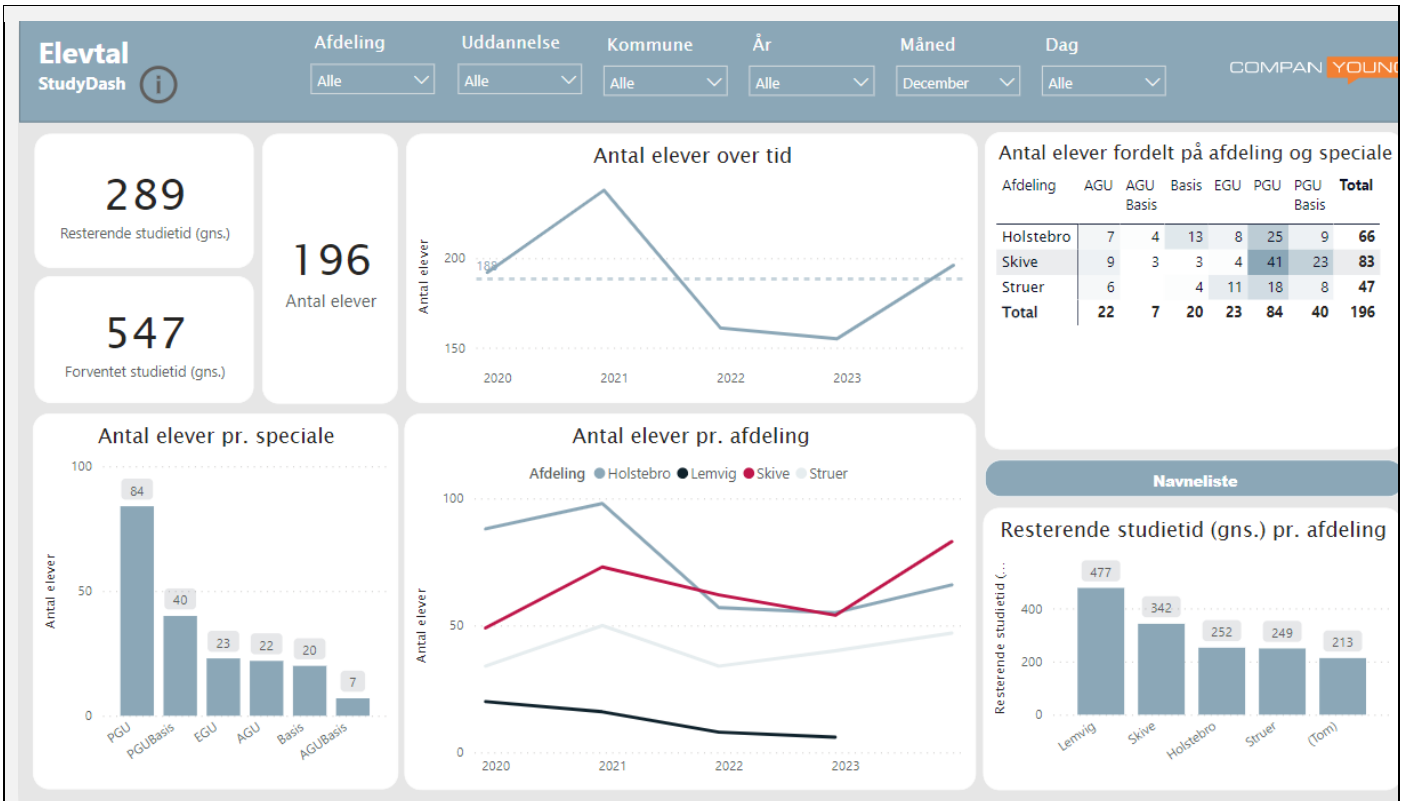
Elevtal
StudyDash

Afdeling
Alle

Uddannelse
Alle

Kommune
Alle

År
Alle

Måned
December

Dag
Alle

COMPAN YOUNG

289
Resterende studietid (gns.)

547
Forventet studietid (gns.)

196
Antal elever

Antal elever over tid

Antal elever
200
189
150
2020
2021
2022
2023

Antal elever fordelt på afdeling og speciale

| Afdeling | AGU | AGU Basis | Basis | EGU | PGU | PGU Basis | Total |
|---|---|---|---|---|---|---|---|
| Holstebro | 7 | 4 | 13 | 8 | 25 | 9 | 66 |
| Skive | 9 | 3 | 3 | 4 | 41 | 23 | 83 |
| Struer | 6 | | 4 | 11 | 18 | 8 | 47 |
| Total | 22 | 7 | 20 | 23 | 84 | 40 | 196 |

Antal elever pr. speciale

Antal elever
100
50
0
84
40
23
22
20
7
PGU
PGUBasis
EGU
AGU
Basis
AGUBasis

Antal elever pr. afdeling

Afdeling Holstebro Lemvig Skive Struer

Antal elever
100
50
0
2020
2021
2022
2023

Navneliste

Resterende studietid (gns.) pr. afdeling

Resterende studietid (...
400
200
0
477
342
252
249
213
Lemvig
Skive
Holstebro
Struer
(Tom)